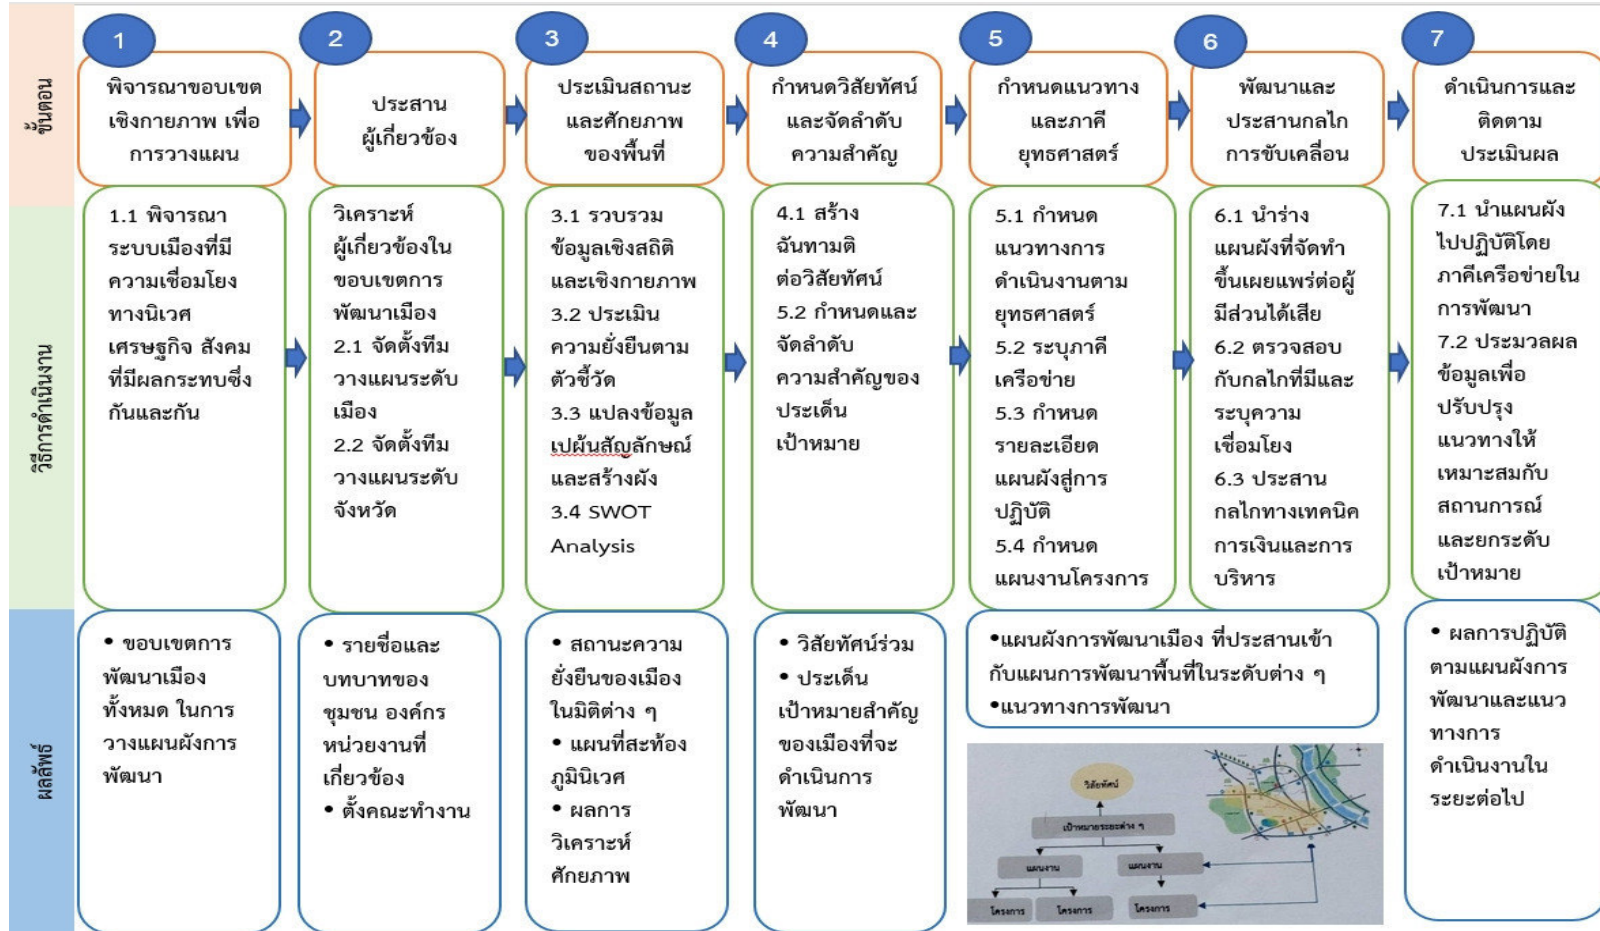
ขั้นตอน

1
พิจารณาขอบเขตเชิงกายภาพ เพื่อการวางแผน

2
ประสานผู้เกี่ยวข้อง

3
ประเมินสถานะและศักยภาพของพื้นที่

4
กำหนดวิสัยทัศน์และจัดลำดับความสำคัญ

5
กำหนดแนวทางและภาคียุทธศาสตร์

6
พัฒนาและประสานกลไกการขับเคลื่อน

7
ดำเนินการและติดตามประเมินผล

วิธีการดำเนินงาน

1.1 พิจารณาระบบเมืองที่มีความเชื่อมโยงทางนิเวศ เศรษฐกิจ สังคม ที่มีผลกระทบซึ่งกันและกัน

วิเคราะห์ผู้เกี่ยวข้องในขอบเขตการพัฒนาเมือง
2.1 จัดตั้งทีมวางแผนระดับเมือง
2.2 จัดตั้งทีมวางแผนระดับจังหวัด

3.1 รวบรวมข้อมูลเชิงสถิติและเชิงกายภาพ
3.2 ประเมินความยั่งยืนตามตัวชี้วัด
3.3 แปลงข้อมูลเปฺ็นสัญลักษณ์และสร้างผัง
3.4 SWOT Analysis

4.1 สร้างฉันทามติต่อวิสัยทัศน์
5.2 กำหนดและจัดลำดับความสำคัญของประเด็นเป้าหมาย

5.1 กำหนดแนวทางการดำเนินงานตามยุทธศาสตร์
5.2 ระบุภาคีเครือข่าย
5.3 กำหนดรายละเอียดแผนผังสู่การปฏิบัติ
5.4 กำหนดแผนงานโครงการ

6.1 นำร่างแผนผังที่จัดทำขึ้นเผยแพร่ต่อผู้มีส่วนได้เสีย
6.2 ตรวจสอบกับกลไกที่มีและระบุความเชื่อมโยง
6.3 ประสานกลไกทางเทคนิคการเงินและการบริหาร

7.1 นำแผนผังไปปฏิบัติโดยภาคีเครือข่ายในการพัฒนา
7.2 ประมวลผลข้อมูลเพื่อปรับปรุงแนวทางให้เหมาะสมกับสถานการณ์และยกระดับเป้าหมาย

ผลลัพธ์

• ขอบเขตการพัฒนาเมืองทั้งหมด ในการวางแผนผังการพัฒนา

• รายชื่อและบทบาทของชุมชน องค์กร หน่วยงานที่เกี่ยวข้อง
• ตั้งคณะทำงาน

• สถานะความยั่งยืนของเมืองในมิติต่าง ๆ
• แผนที่สะท้องภูมินิเวศ
• ผลการวิเคราะห์ศักยภาพ

• วิสัยทัศน์ร่วม
• ประเด็นเป้าหมายสำคัญของเมืองที่จะดำเนินการพัฒนา

•แผนผังการพัฒนาเมือง ที่ประสานเข้ากับแผนการพัฒนาพื้นที่ในระดับต่าง ๆ
•แนวทางการพัฒนา

วิสัยทัศน์
เป้าหมายระยะต่าง ๆ
แผนงาน
แผนงาน
โครงการ
โครงการ
โครงการ

• ผลการปฏิบัติตามแผนผังการพัฒนาและแนวทางการดำเนินงานในระยะต่อไป